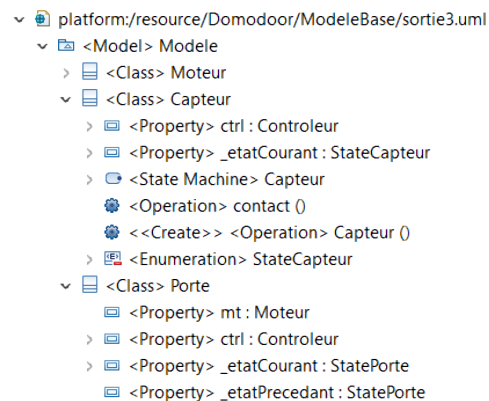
platform:/resource/Domodoor/ModeleBase/sortie3.uml
<Model> Modele
<Class> Moteur
<Class> Capteur
<Property> ctrl : Controleur
<Property> _etatCourant : StateCapteur
<State Machine> Capteur
<Operation> contact ()
<<Create>> <Operation> Capteur ()
<Enumeration> StateCapteur
<Class> Porte
<Property> mt : Moteur
<Property> ctrl : Controleur
<Property> _etatCourant : StatePorte
<Property> _etatPrecedant : StatePorte